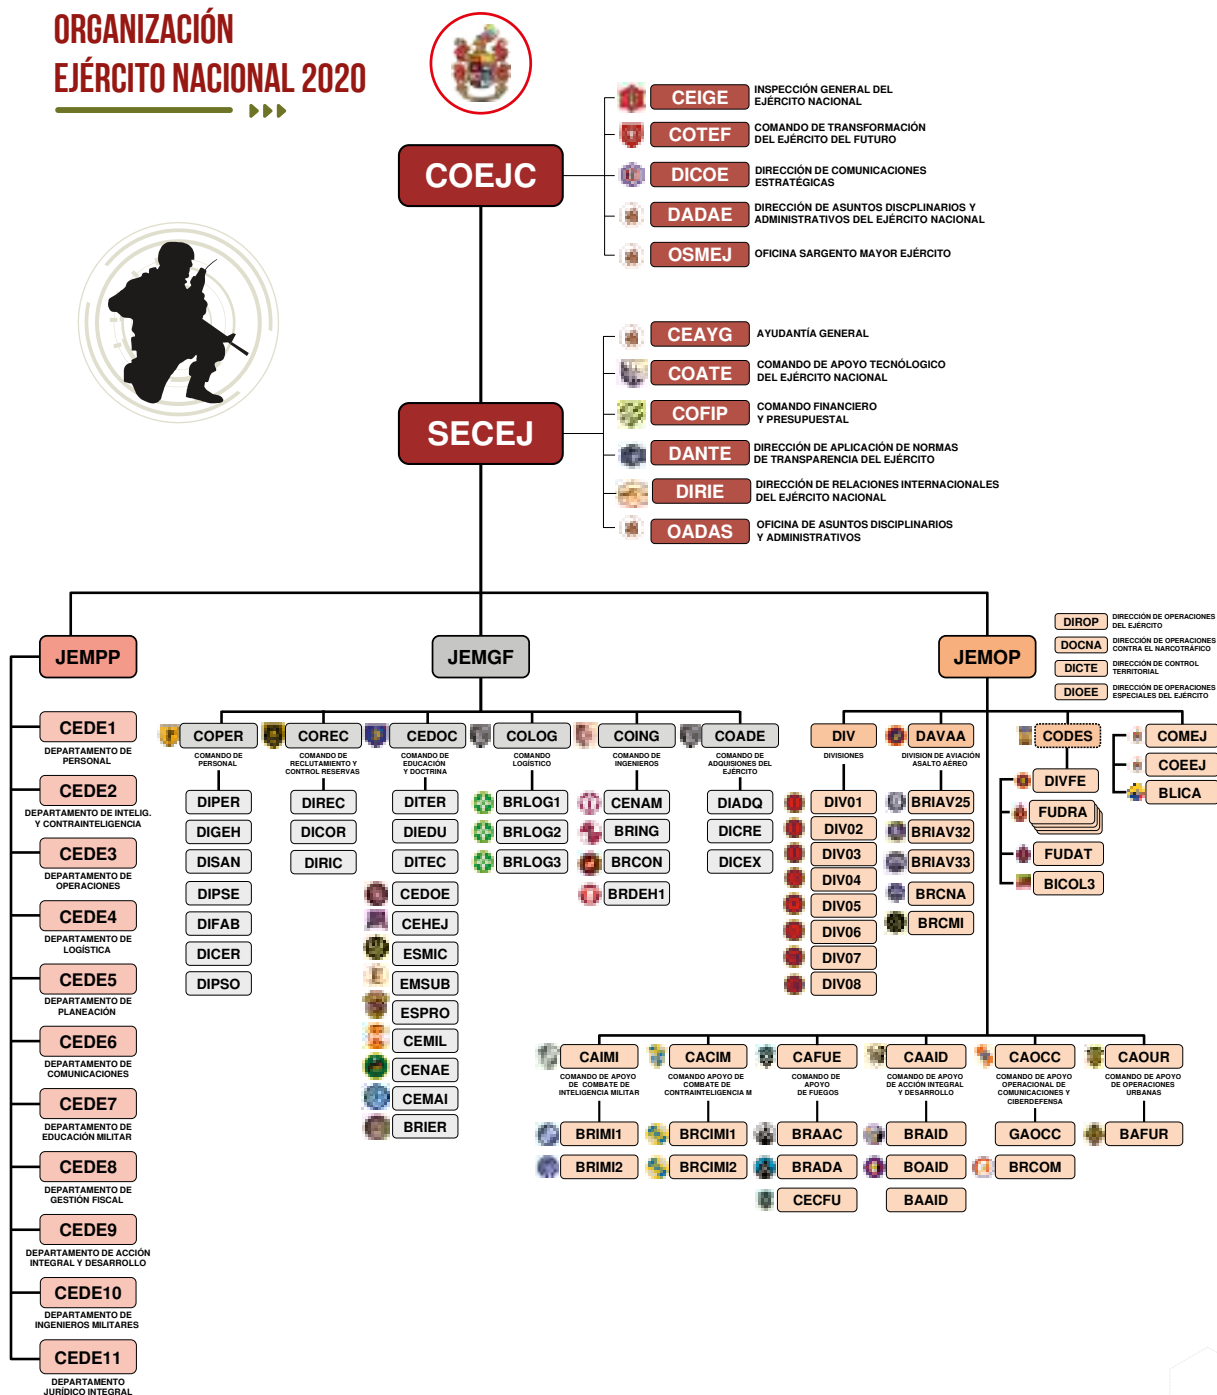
ORGANIZACIÓN
EJÉRCITO NACIONAL 2020

COEJC

CEIGE INSPECCIÓN GENERAL DEL EJÉRCITO NACIONAL
COTEF COMANDO DE TRANSFORMACIÓN DEL EJÉRCITO DEL FUTURO
DICOE DIRECCIÓN DE COMUNICACIONES ESTRATÉGICAS
DADAE DIRECCIÓN DE ASUNTOS DISCPLINARIOS Y ADMINISTRATIVOS DEL EJÉRCITO NACIONAL
OSMEJ OFICINA SARGENTO MAYOR EJÉRCITO

SECEJ

CEAYG AYUDANTÍA GENERAL
COATE COMANDO DE APOYO TECNÓLOGICO DEL EJÉRCITO NACIONAL
COFIP COMANDO FINANCIERO Y PRESUPUESTAL
DANTE DIRECCIÓN DE APLICACIÓN DE NORMAS DE TRANSPARENCIA DEL EJÉRCITO
DIRIE DIRECCIÓN DE RELACIONES INTERNACIONALES DEL EJÉRCITO NACIONAL
OADAS OFICINA DE ASUNTOS DISCIPLINARIOS Y ADMINISTRATIVOS

JEMPP
JEMGF
JEMOP

DIROP DIRECCIÓN DE OPERACIONES DEL EJÉRCITO
DOCNA DIRECCIÓN DE OPERACIONES CONTRA EL NARCOTRÁFICO
DICTE DIRECCIÓN DE CONTROL TERRITORIAL
DIOEE DIRECCIÓN DE OPERACIONES ESPECIALES DEL EJÉRCITO

CEDE1 DEPARTAMENTO DE PERSONAL
CEDE2 DEPARTAMENTO DE INTELIG. Y CONTRAINTELIGENCIA
CEDE3 DEPARTAMENTO DE OPERACIONES
CEDE4 DEPARTAMENTO DE LOGÍSTICA
CEDE5 DEPARTAMENTO DE PLANEACIÓN
CEDE6 DEPARTAMENTO DE COMUNICACIONES
CEDE7 DEPARTAMENTO DE EDUCACIÓN MILITAR
CEDE8 DEPARTAMENTO DE GESTIÓN FISCAL
CEDE9 DEPARTAMENTO DE ACCIÓN INTEGRAL Y DESARROLLO
CEDE10 DEPARTAMENTO DE INGENIEROS MILITARES
CEDE11 DEPARTAMENTO JURÍDICO INTEGRAL

COPER COMANDO DE PERSONAL
DIPER
DIGEH
DISAN
DIPSE
DIFAB
DICER
DIPSO

COREC COMANDO DE RECLUTAMIENTO Y CONTROL RESERVAS
DIREC
DICOR
DIRIC

CEDOC COMANDO DE EDUCACIÓN Y DOCTRINA
DITER
DIEDU
DITEC
CEDOE
CEHEJ
ESMIC
EMSUB
ESPRO
CEMIL
CENAE
CEMAI
BRIER

COLOG COMANDO LOGÍSTICO
BRLOG1
BRLOG2
BRLOG3

COING COMANDO DE INGENIEROS
CENAM
BRING
BRCON
BRDEH1

COADE COMANDO DE ADQUISIONES DEL EJÉRCITO
DIADQ
DICRE
DICEX

DIV DIVISIONES
DIV01
DIV02
DIV03
DIV04
DIV05
DIV06
DIV07
DIV08

DAVAA DIVISION DE AVIACIÓN ASALTO AÉREO
BRIAV25
BRIAV32
BRIAV33
BRCNA
BRCMI

CODES
DIVFE
FUDRA
FUDAT
BICOL3

COMEJ
COEEJ
BLICA

CAIMI COMANDO DE APOYO DE COMBATE DE INTELIGENCIA MILITAR
BRIMI1
BRIMI2

CACIM COMANDO APOYO DE COMBATE DE CONTRAINTELIGENCIA M
BRCIMI1
BRCIMI2

CAFUE COMANDO DE APOYO DE FUEGOS
BRAAC
BRADA
CECFU

CAAID COMANDO DE APOYO DE ACCIÓN INTEGRAL Y DESARROLLO
BRAID
BOAID
BAAID

CAOCC COMANDO DE APOYO OPERACIONAL DE COMUNICACIONES Y CIBERDEFENSA
GAOCC
BRCOM

CAOUR COMANDO DE APOYO DE OPERACIONES URBANAS
BAFUR